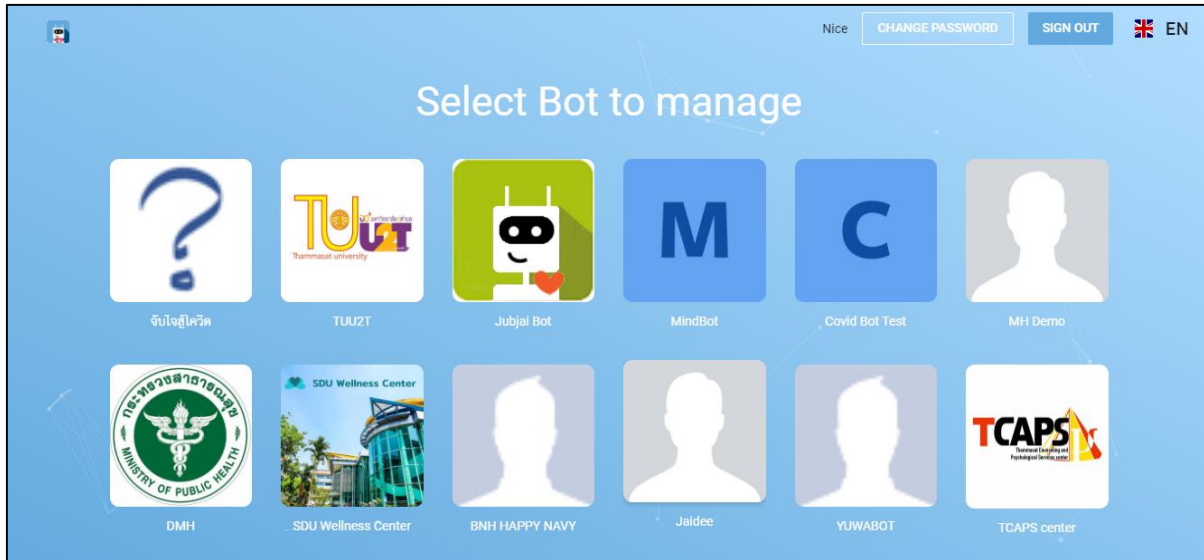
Nice CHANGE PASSWORD SIGN OUT EN

Select Bot to manage

?
จับใจสู้โควิด

TU U2T
มหาวิทยาลัยธรรมศาสตร์
Thammasat university
TUU2T

Jubjai Bot

M
MindBot

C
Covid Bot Test

MH Demo

กระทรวงสาธารณสุข
MINISTRY OF PUBLIC HEALTH
DMH

SDU Wellness Center
SDU Wellness Center

BNH HAPPY NAVY

Jaidee

YUWABOT

TCAPS
Thammasat Counseling and Psychological Services center
TCAPS center